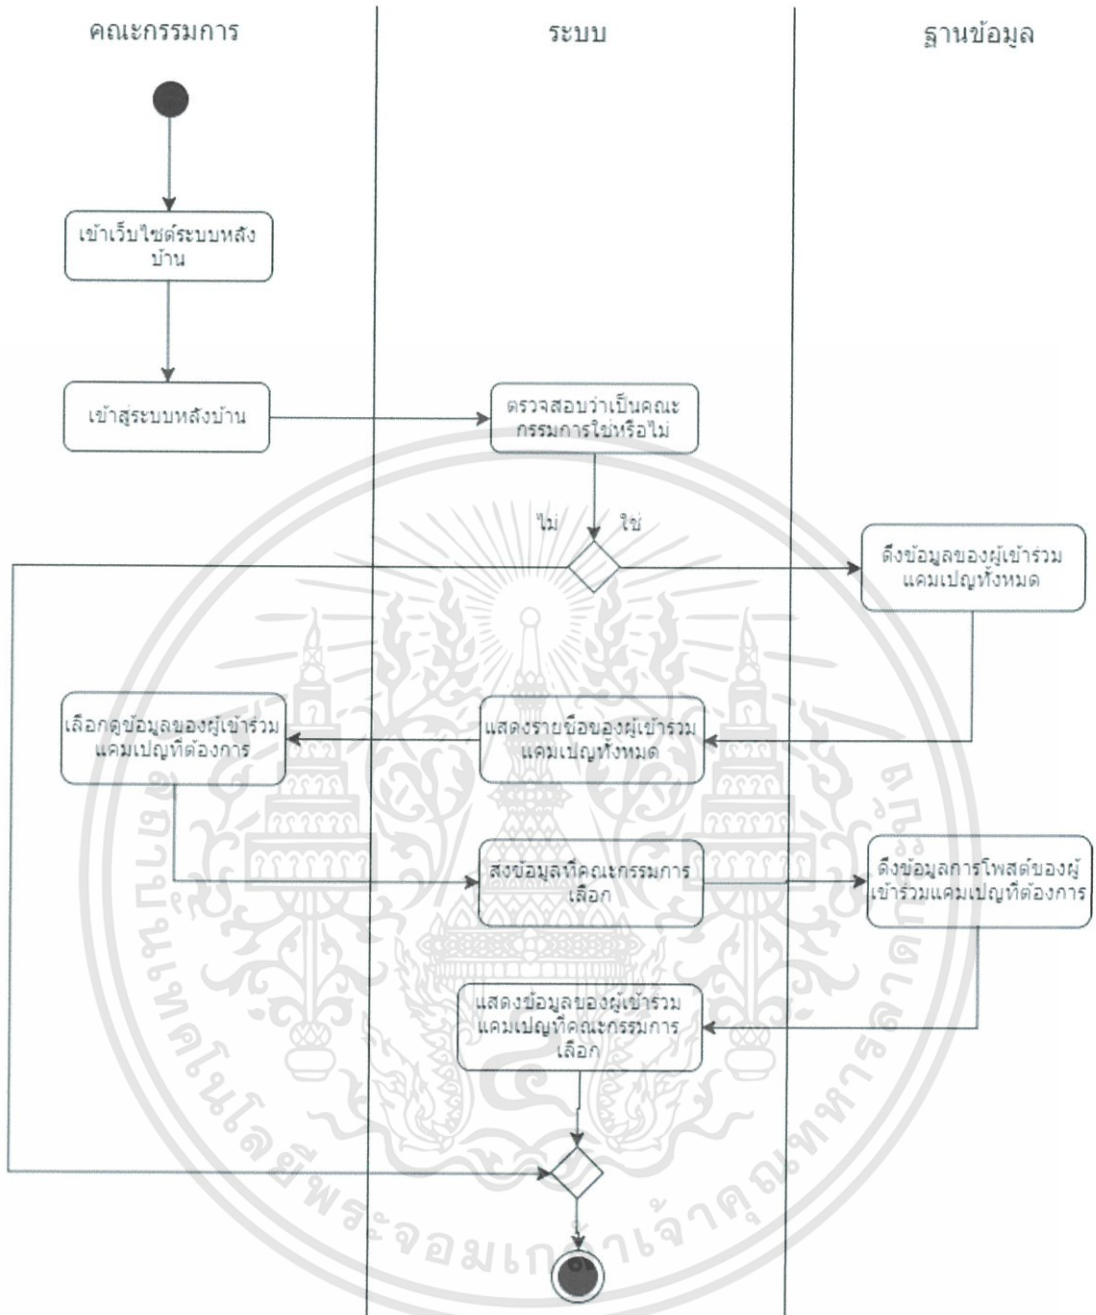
คณะกรรมการ

ระบบ

ฐานข้อมูล

เข้าเว็บไซต์ระบบหลังบ้าน

เข้าสู่ระบบหลังบ้าน

ตรวจสอบว่าเป็นคณะกรรมการใช่หรือไม่

ไม่

ใช่

ดึงข้อมูลของผู้เข้าร่วมแคมเปญทั้งหมด

เลือกดูข้อมูลของผู้เข้าร่วมแคมเปญที่ต้องการ

แสดงรายชื่อของผู้เข้าร่วมแคมเปญทั้งหมด

ส่งข้อมูลที่คณะกรรมการเลือก

ดึงข้อมูลการโพสต์ของผู้เข้าร่วมแคมเปญที่ต้องการ

แสดงข้อมูลของผู้เข้าร่วมแคมเปญที่คณะกรรมการเลือก

มหาวิทยาลัยเทคโนโลยีพระจอมเกล้าเจ้าคุณทหารลาดกระบัง